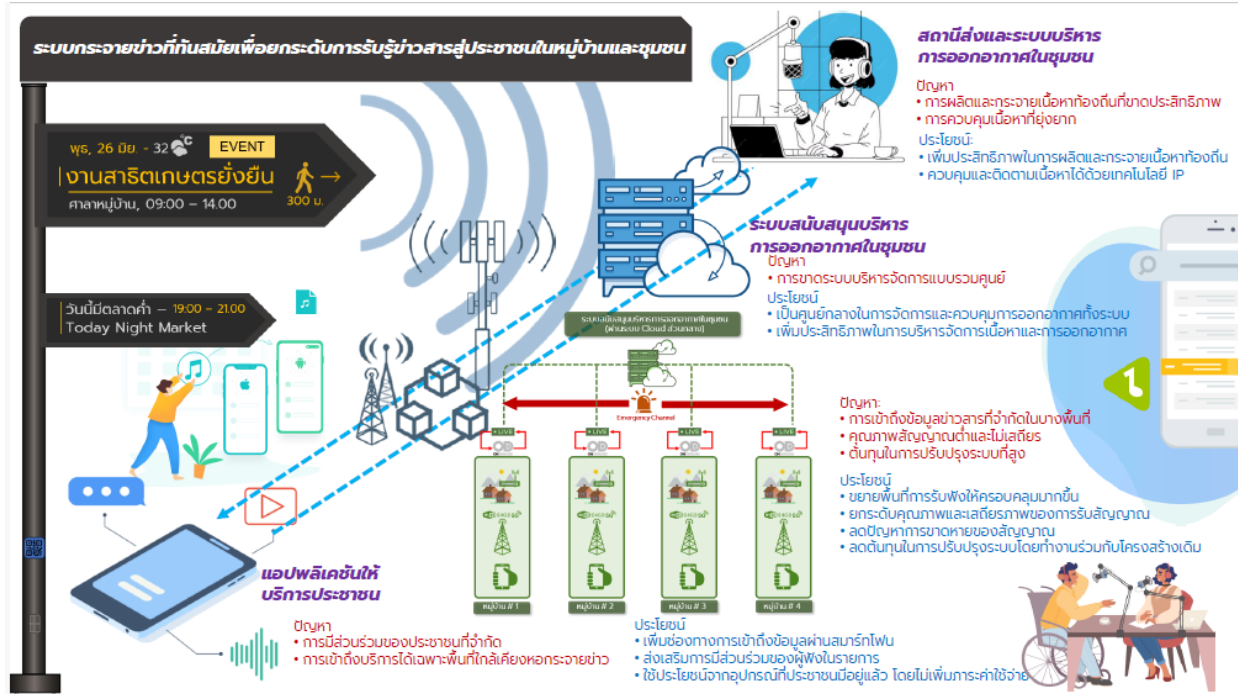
ระบบกระจายข่าวที่ทันสมัยเพื่อยกระดับการรับรู้ข่าวสารสู่ประชาชนในหมู่บ้านและชุมชน

พุธ, 26 มิ.ย. - 32°C EVENT
งานสาธิตเกษตรยั่งยืน
ศาลาหมู่บ้าน, 09:00 - 14.00
300 ม.

วันนี้มีตลาดค่ำ - 19:00 - 21.00
Today Night Market

สถานีส่งและระบบบริหารการออกอากาศในชุมชน
ปัญหา
• การผลิตและกระจายเนื้อหาท้องถิ่นที่ขาดประสิทธิภาพ
• การควบคุมเนื้อหาที่ยุ่งยาก
ประโยชน์:
• เพิ่มประสิทธิภาพในการผลิตและกระจายเนื้อหาท้องถิ่น
• ควบคุมและติดตามเนื้อหาได้ด้วยเทคโนโลยี IP

ระบบสนับสนุนบริหารการออกอากาศในชุมชน
ปัญหา
• การขาดระบบบริหารจัดการแบบรวมศูนย์
ประโยชน์
• เป็นศูนย์กลางในการจัดการและควบคุมการออกอากาศทั้งระบบ
• เพิ่มประสิทธิภาพในการบริหารจัดการเนื้อหาและการออกอากาศ

ระบบสนับสนุนบริหารการออกอากาศในชุมชน (ผ่านระบบ Cloud ส่วนกลาง)

Emergency Channel

LIVE
LIVE
LIVE
LIVE

หมู่บ้าน # 1
หมู่บ้าน # 2
หมู่บ้าน # 3
หมู่บ้าน # 4

ปัญหา:
• การเข้าถึงข้อมูลข่าวสารที่จำกัดในบางพื้นที่
• คุณภาพสัญญาณต่ำและไม่เสถียร
• ต้นทุนในการปรับปรุงระบบที่สูง
ประโยชน์
• ขยายพื้นที่การรับฟังให้ครอบคลุมมากขึ้น
• ยกระดับคุณภาพและเสถียรภาพของการรับสัญญาณ
• ลดปัญหาการขาดหายของสัญญาณ
• ลดต้นทุนในการปรับปรุงระบบโดยทำงานร่วมกับโครงสร้างเดิม

แอปพลิเคชันให้บริการประชาชน
ปัญหา
• การมีส่วนร่วมของประชาชนที่จำกัด
• การเข้าถึงบริการได้เฉพาะพื้นที่ใกล้เคียงหอกระจายข่าว

ประโยชน์
• เพิ่มช่องทางการเข้าถึงข้อมูลผ่านสมาร์ทโฟน
• ส่งเสริมการมีส่วนร่วมของผู้ฟังในรายการ
• ใช้ประโยชน์จากอุปกรณ์ที่ประชาชนมีอยู่แล้ว โดยไม่เพิ่มภาระค่าใช้จ่าย